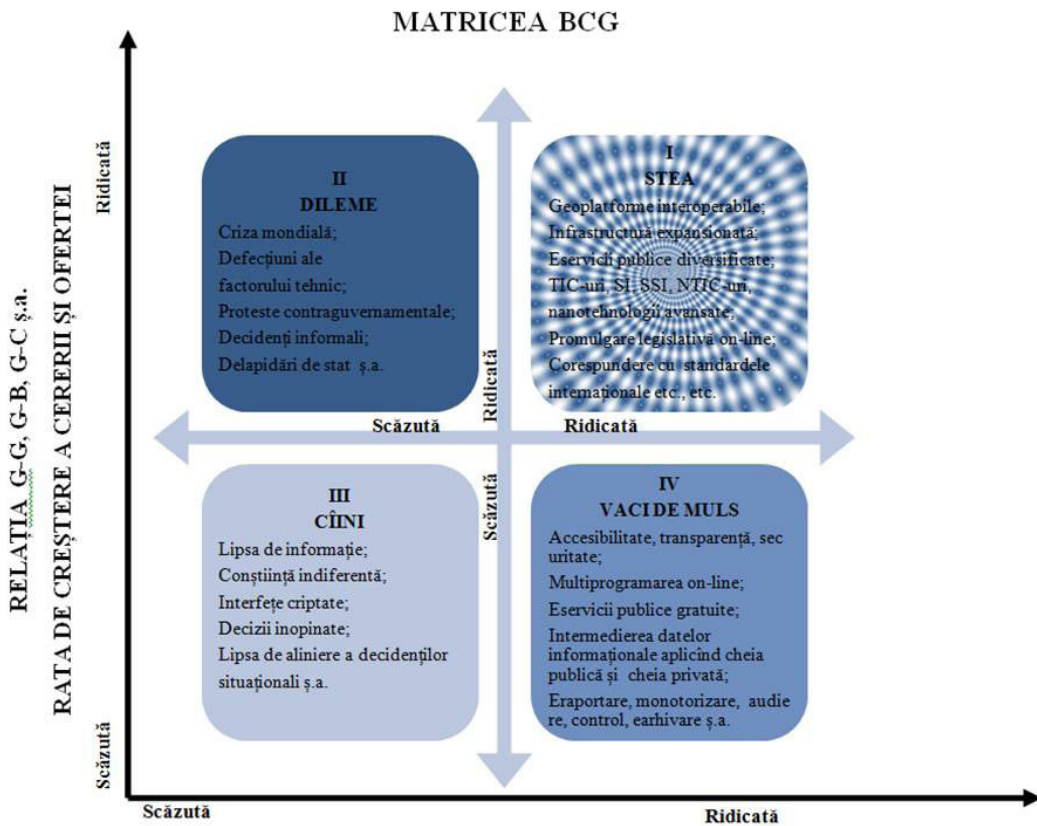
MATRICEA BCG

RATA DE CREȘTERE A CERERII ȘI OFERTEI

RELAȚIA G-G, G-B, G-C ș.a.

Ridicată

II
DILEME
Criza mondială;
Defecțiuni ale factorului tehnic;
Proteste contraguvernamentale;
Decidenți informali;
Delapidări de stat ș.a.

I
STEA
Geoplatforme interoperabile;
Infrastructură expansionată;
Eservicii publice diversificate;
TIC-uri, SI, SSI, NTIC-uri, nanotehnologii avansate;
Promulgare legislativă on-line;
Corespundere cu standardele internaționale etc., etc.

Ridicată

Scăzută

Ridicată

Scăzută

III
CÎINI
Lipsa de informație;
Conștiință indiferentă;
Interfețe criptate;
Decizii inopinate;
Lipsa de aliniere a decidenților situaționali ș.a.

IV
VACI DE MULS
Accesibilitate, transparență, sec uritate;
Multiprogramarea on-line;
Eservicii publice gratuite;
Intermedierea datelor informaționale aplicînd cheia publică și cheia privată;
Eraportare, monotorizare, audie re, control, earhivare ș.a.

Scăzută

Scăzută

Ridicată